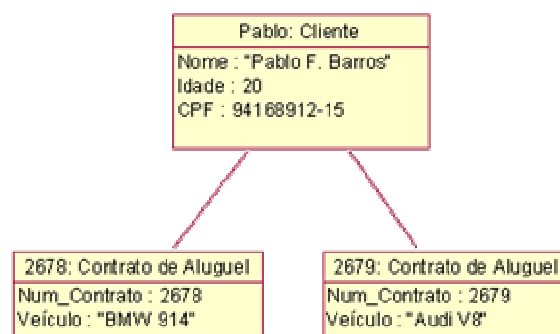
Pablo: Cliente

Nome : "Pablo F. Barros"
Idade : 20
CPF : 94168912-15

2678: Contrato de Aluguel

Num_Contrato : 2678
Veículo : "BMW 914"

2679: Contrato de Aluguel

Num_Contrato : 2679
Veículo : "Audi V8"